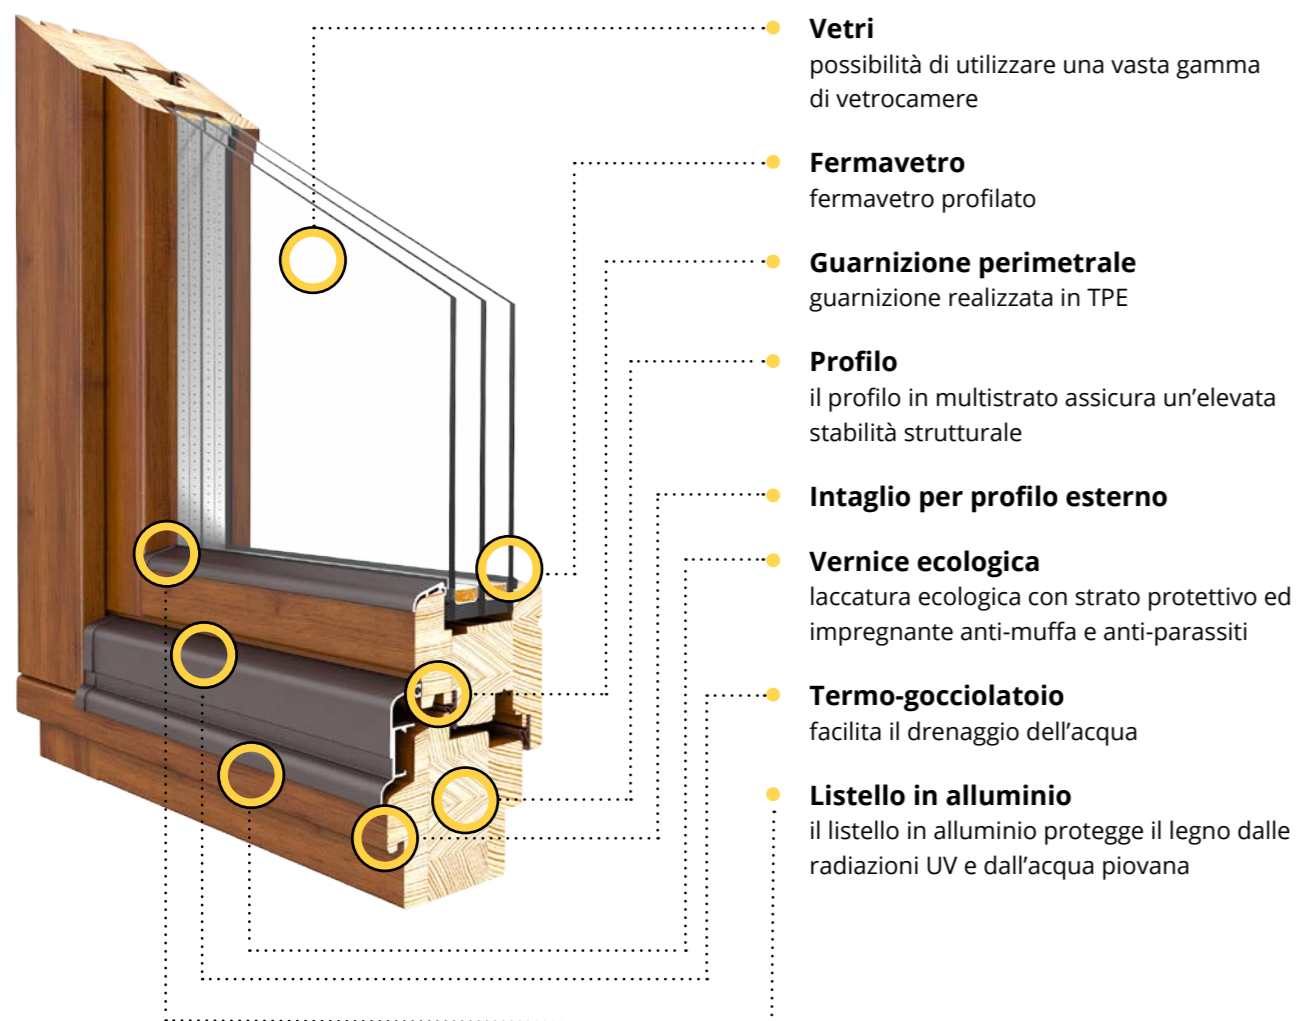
**Vetri**
possibilità di utilizzare una vasta gamma di vetrocamere

**Fermavetro**
fermavetro profilato

**Guarnizione perimetrale**
guarnizione realizzata in TPE

**Profilo**
il profilo in multistrato assicura un'elevata stabilità strutturale

**Intaglio per profilo esterno**

**Vernice ecologica**
laccatura ecologica con strato protettivo ed impregnante anti-muffa e anti-parassiti

**Termo-gocciolatoio**
facilita il drenaggio dell'acqua

**Listello in alluminio**
il listello in alluminio protegge il legno dalle radiazioni UV e dall'acqua piovana